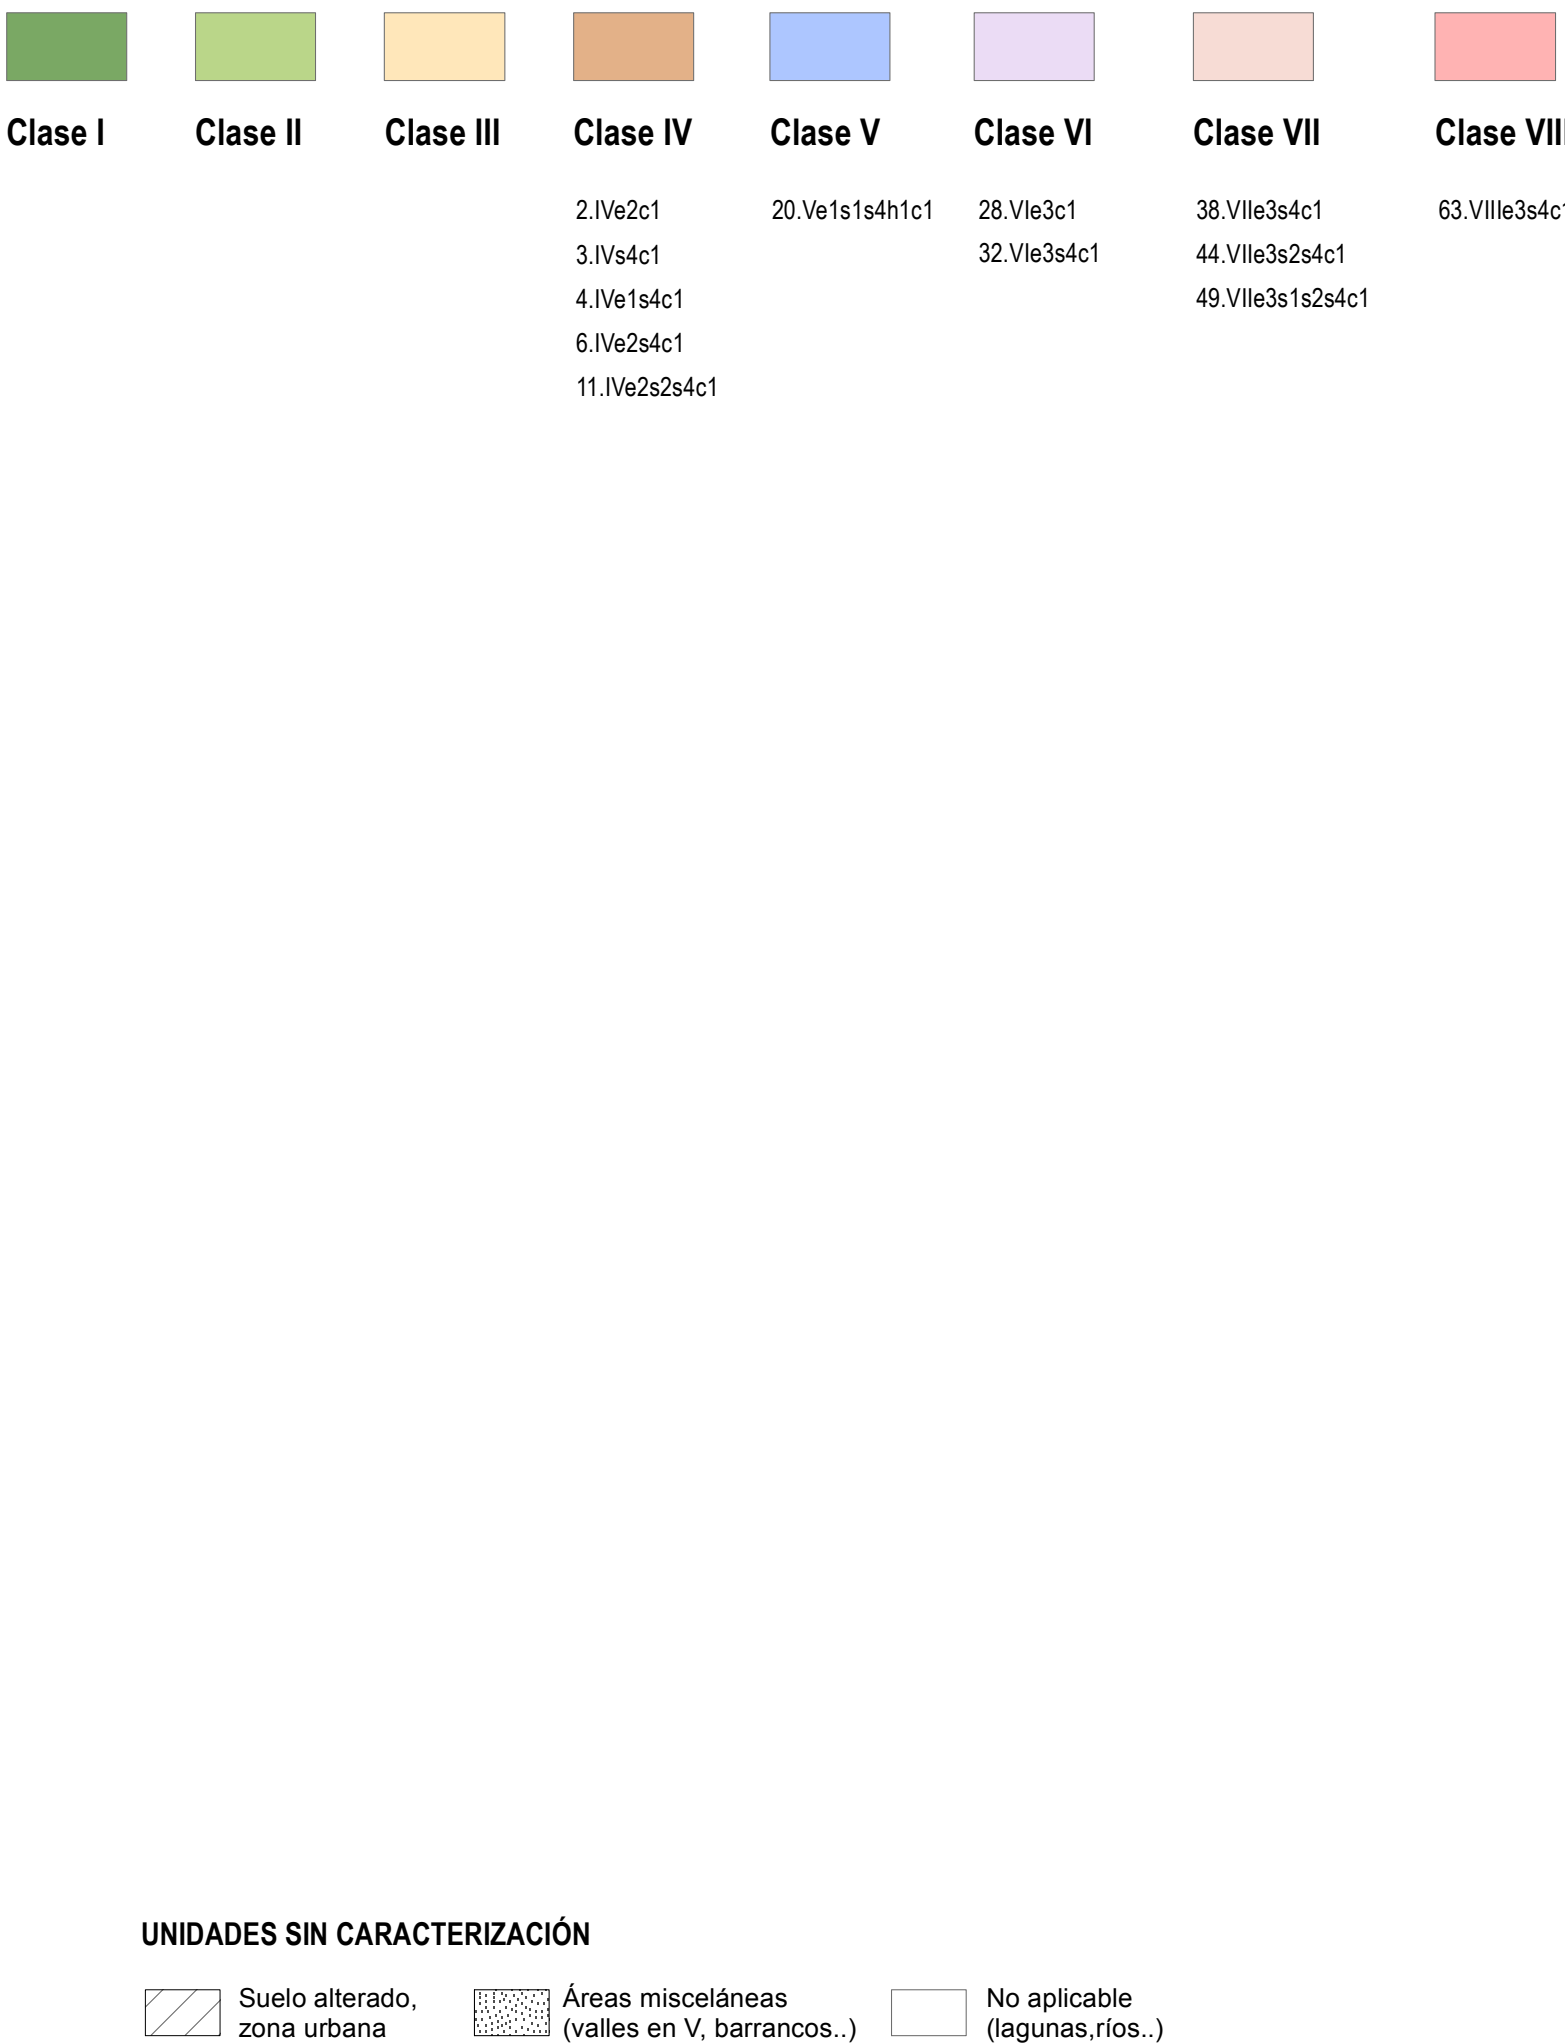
Clase I

Clase II

Clase III

Clase IV

2.IVe2c1
3.IVs4c1
4.IVe1s4c1
6.IVe2s4c1
11.IVe2s2s4c1

Clase V

20.Ve1s1s4h1c1

Clase VI

28.VIe3c1
32.VIe3s4c1

Clase VII

38.VIIe3s4c1
44.VIIe3s2s4c1
49.VIIe3s1s2s4c1

Clase VII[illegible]

63.VIIIe3s4c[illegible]

UNIDADES SIN CARACTERIZACIÓN

Suelo alterado, zona urbana

Áreas misceláneas (valles en V, barrancos..)

No aplicable (lagunas,ríos..)